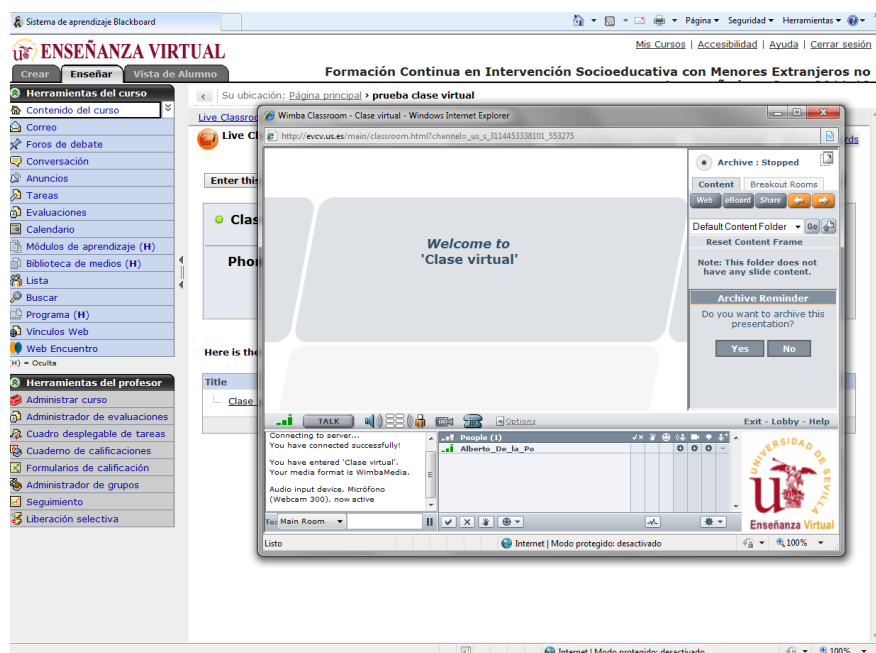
Sistema de aprendizaje Blackboard

Página ▾ Seguridad ▾ Herramientas ▾

ENSEÑANZA VIRTUAL

Mis Cursos | Accesibilidad | Ayuda | Cerrar sesión

Crear Enseñar Vista de Alumno

Formación Continua en Intervención Socioeducativa con Menores Extranjeros no

Herramientas del curso

Contenido del curso
Correo
Foros de debate
Conversación
Anuncios
Tareas
Evaluaciones
Calendario
Módulos de aprendizaje (H)
Biblioteca de medios (H)
Lista
Buscar
Programa (H)
Vínculos Web
Web Encuentro
(H) = Oculta

Herramientas del profesor

Administrar curso
Administrador de evaluaciones
Cuadro desplegable de tareas
Cuaderno de calificaciones
Formularios de calificación
Administrador de grupos
Seguimiento
Liberación selectiva

Su ubicación: Página principal › prueba clase virtual

Live Classro
Live Cl
Enter this
Clas
Phon
Here is the
Title
Clase

Wimba Classroom - Clase virtual - Windows Internet Explorer

http://evcv.us.es/main/classroom.html?channel=_us_s_3114453338101_553275

Welcome to
'Clase virtual'

Archive : Stopped

Content Breakout Rooms

Web eBoard Share

Default Content Folder Go

Reset Content Frame

Note: This folder does not have any slide content.

Archive Reminder

Do you want to archive this presentation?

Yes No

TALK Options

Exit - Lobby - Help

Connecting to server...
You have connected successfully!

You have entered 'Clase virtual'.
Your media format is WimbaMedia.

Audio input device, Micrófono (Webcam 300), now active

People (1)

Alberto_De_la_Po

To: Main Room

UNIVERSIDAD DE SEVILLA
Enseñanza Virtual

Listo

Internet | Modo protegido: desactivado 100%

Internet | Modo protegido: desactivado 100%